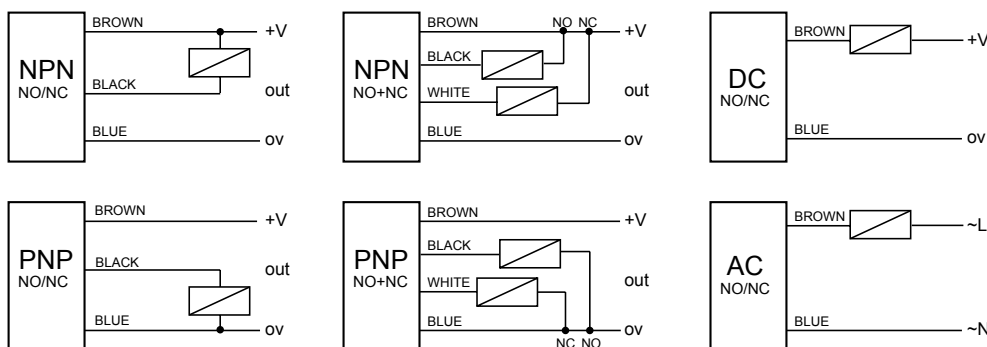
NPN
NO/NC
BROWN
BLACK
BLUE
+V
out
ov

NPN
NO+NC
BROWN
BLACK
WHITE
BLUE
NO NC
+V
out
ov

DC
NO/NC
BROWN
BLUE
+V
ov

PNP
NO/NC
BROWN
BLACK
BLUE
+V
out
ov

PNP
NO+NC
BROWN
BLACK
WHITE
BLUE
NC NO
+V
out
ov

AC
NO/NC
BROWN
BLUE
~L
~N